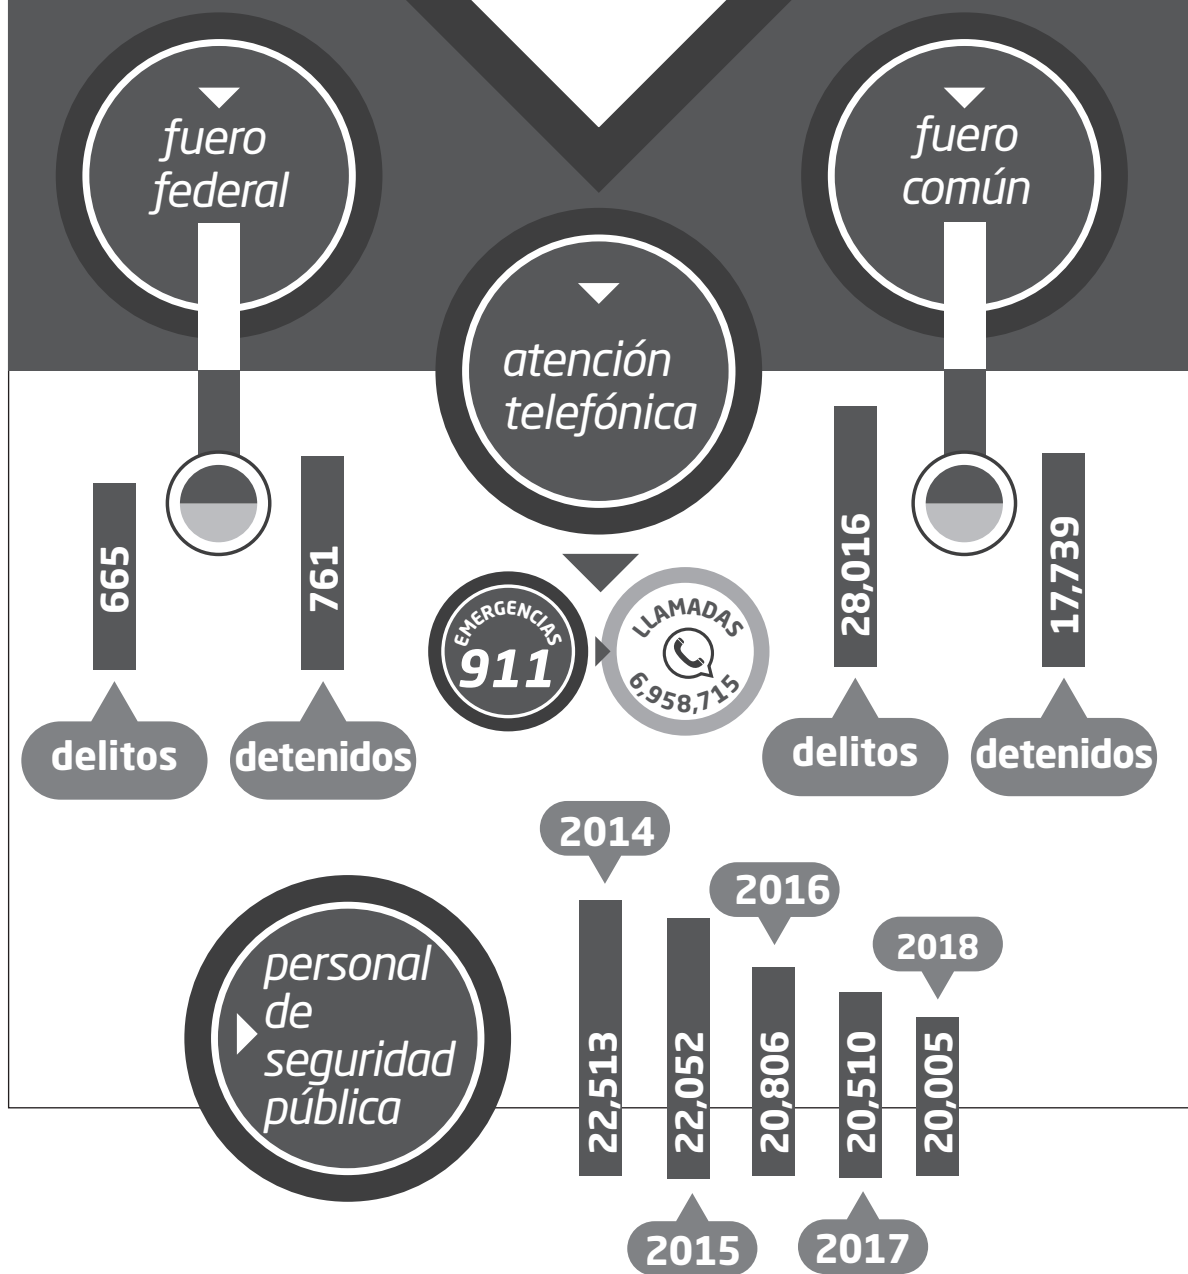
fuero federal

fuero común

atención telefónica

665

delitos

761

detenidos

EMERGENCIAS 911

LLAMADAS 6,958,715

28,016

delitos

17,739

detenidos

personal de seguridad pública

2014
22,513

2015
22,052

2016
20,806

2017
20,510

2018
20,005